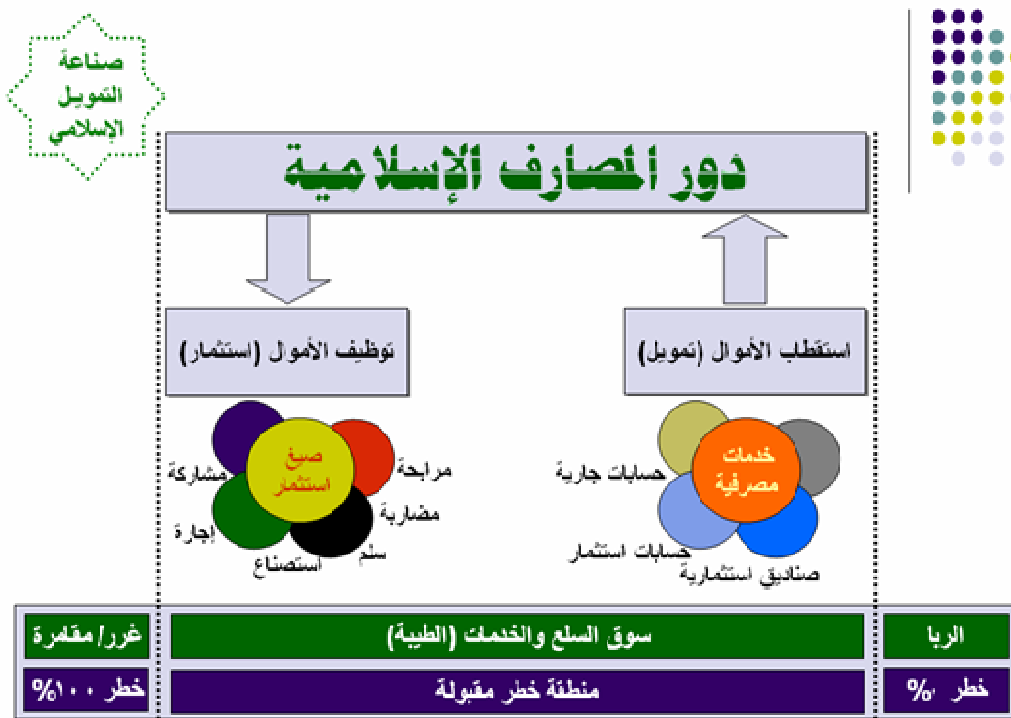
صناعة التمويل الإسلامي

دور المصارف الإسلامية

توظيف الأموال (استثمار)

استقطاب الأموال (تمويل)

صيغ استثمار

مشاركة

مرابحة

مضاربة

إجارة

سلم

استصناع

خدمات مصرفية

حسابات جارية

حسابات استثمار

صناديق استثمارية

| غرر/ مقامرة | سوق السلع والخدمات (الطيبة) | الربا |
|---|---|---|
| خطر ١٠٠% | منطقة خطر مقبولة | خطر ٠% |